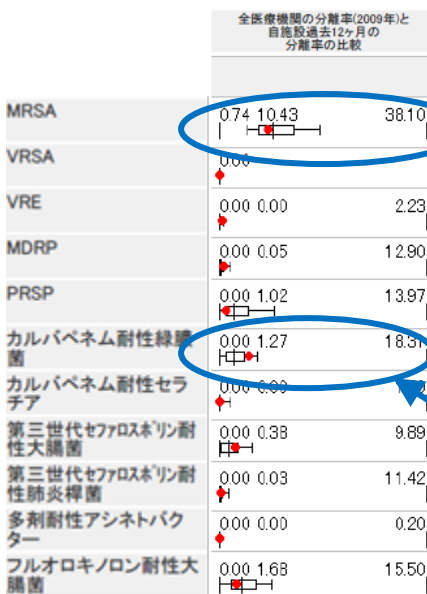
全医療機関の分離率(2009年)と自施設過去12ヶ月の分離率の比較

| | |
|---|---|
| MRSA | 0.74 10.43 38.10 |
| VRSA | 0.00 |
| VRE | 0.00 0.00 2.23 |
| MDRP | 0.00 0.05 12.90 |
| PRSP | 0.00 1.02 13.97 |
| カルバペネム耐性緑膿菌 | 0.00 1.27 18.31 |
| カルバペネム耐性セラチア | 0.00 0.00 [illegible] |
| 第三世代セファロスポリン耐性大腸菌 | 0.00 0.38 9.89 |
| 第三世代セファロスポリン耐性肺炎桿菌 | 0.00 0.03 11.42 |
| 多剤耐性アシネトバクター | 0.00 0.00 0.20 |
| フルオロキノロン耐性大腸菌 | 0.00 1.68 15.50 |